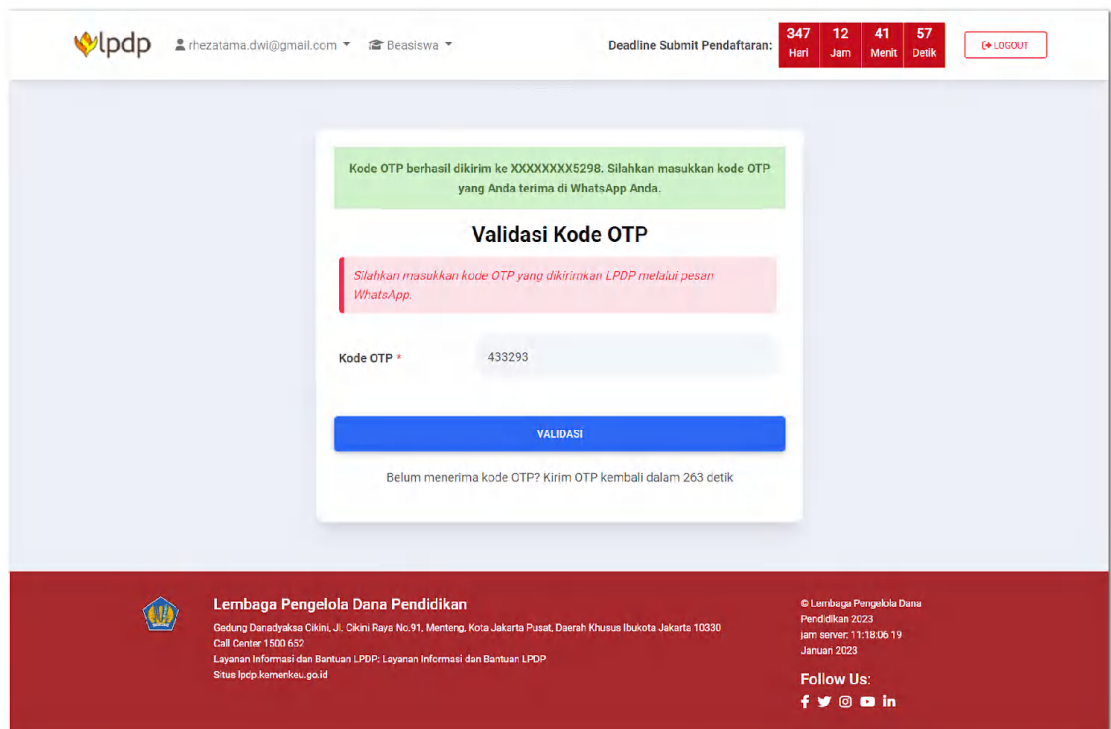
lpdp rhezatama.dwi@gmail.com Beasiswa

Deadline Submit Pendaftaran: 347 Hari 12 Jam 41 Menit 57 Detik

LOGOUT

Kode OTP berhasil dikirim ke XXXXXXXX5298. Silahkan masukkan kode OTP yang Anda terima di WhatsApp Anda.

Validasi Kode OTP

Silahkan masukkan kode OTP yang dikirimkan LPDP melalui pesan WhatsApp.

Kode OTP * 433293

VALIDASI

Belum menerima kode OTP? Kirim OTP kembali dalam 263 detik

Lembaga Pengelola Dana Pendidikan

Gedung Danadyaksa Cikini, Jl. Cikini Raya No.91, Menteng, Kota Jakarta Pusat, Daerah Khusus Ibukota Jakarta 10330
Call Center 1500 652
Layanan Informasi dan Bantuan LPDP: Layanan Informasi dan Bantuan LPDP
Situs lpdp.kemenkeu.go.id

© Lembaga Pengelola Dana Pendidikan 2023
jam server: 11:18:06 19 Januari 2023

Follow Us: